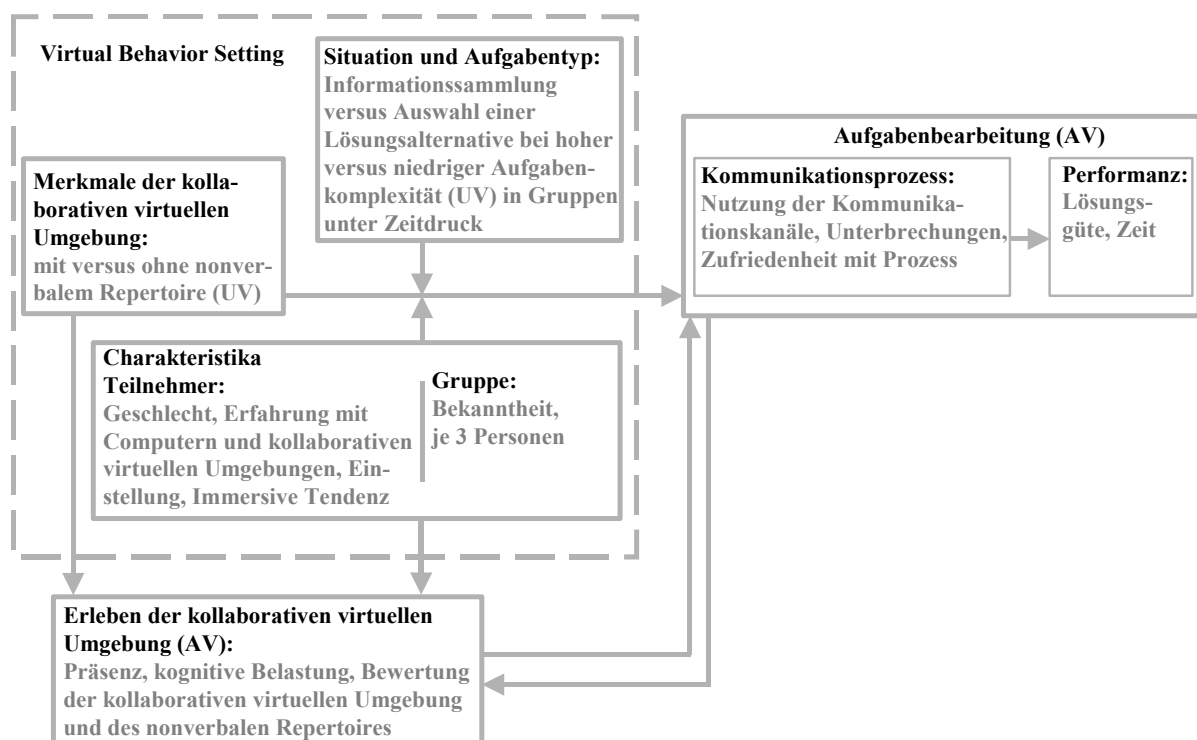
Virtual Behavior Setting

Situation und Aufgabentyp: Informationssammlung versus Auswahl einer Lösungsalternative bei hoher versus niedriger Aufgabenkomplexität (UV) in Gruppen unter Zeitdruck

Merkmale der kollaborativen virtuellen Umgebung: mit versus ohne nonverbalem Repertoire (UV)

Aufgabenbearbeitung (AV)

Kommunikationsprozess: Nutzung der Kommunikationskanäle, Unterbrechungen, Zufriedenheit mit Prozess

Performanz: Lösungsgüte, Zeit

Charakteristika Teilnehmer: Geschlecht, Erfahrung mit Computern und kollaborativen virtuellen Umgebungen, Einstellung, Immersive Tendenz

Gruppe: Bekanntheit, je 3 Personen

Erleben der kollaborativen virtuellen Umgebung (AV): Präsenz, kognitive Belastung, Bewertung der kollaborativen virtuellen Umgebung und des nonverbalen Repertoires